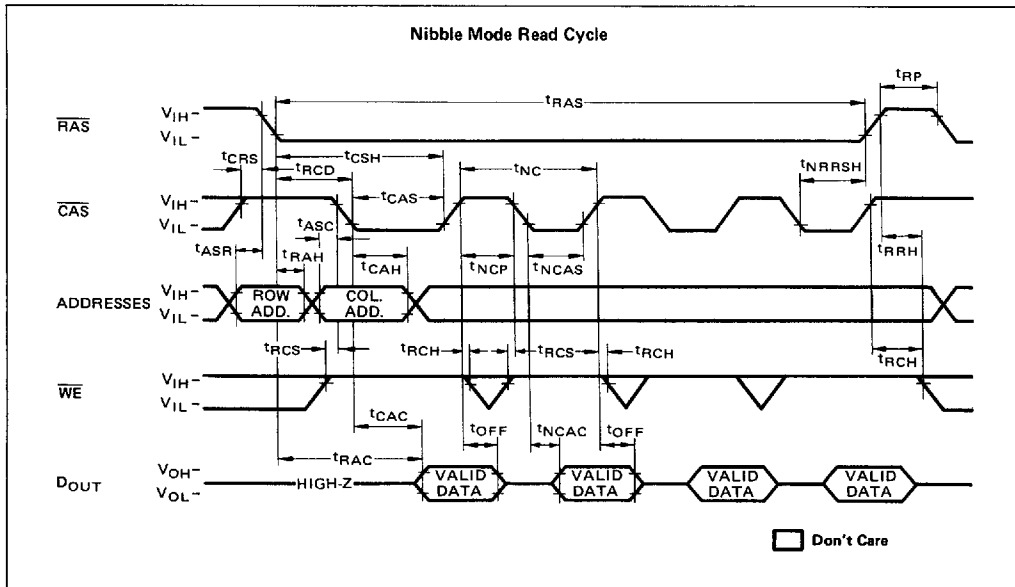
Nibble Mode Read Cycle

$t_{RP}$

$t_{RAS}$

$\overline{RAS}$ $V_{IH}$ – $V_{IL}$ –

$t_{CRS}$

$t_{CSH}$

$t_{NC}$

$t_{RCD}$

$t_{NRRSH}$

$t_{CAS}$

$\overline{CAS}$ $V_{IH}$ – $V_{IL}$ –

$t_{ASC}$

$t_{ASR}$

$t_{RAH}$

$t_{CAH}$

$t_{NCP}$

$t_{NCAS}$

$t_{RRH}$

ADDRESSES $V_{IH}$ – $V_{IL}$ –

ROW ADD.

COL. ADD.

$t_{RCS}$

$t_{RCH}$

$t_{RCS}$

$t_{RCH}$

$t_{RCH}$

$\overline{WE}$ $V_{IH}$ – $V_{IL}$ –

$t_{CAC}$

$t_{OFF}$

$t_{NCAC}$

$t_{OFF}$

$t_{RAC}$

$D_{OUT}$ $V_{OH}$ – $V_{OL}$ –

HIGH-Z

VALID DATA

VALID DATA

VALID DATA

VALID DATA

Don't Care